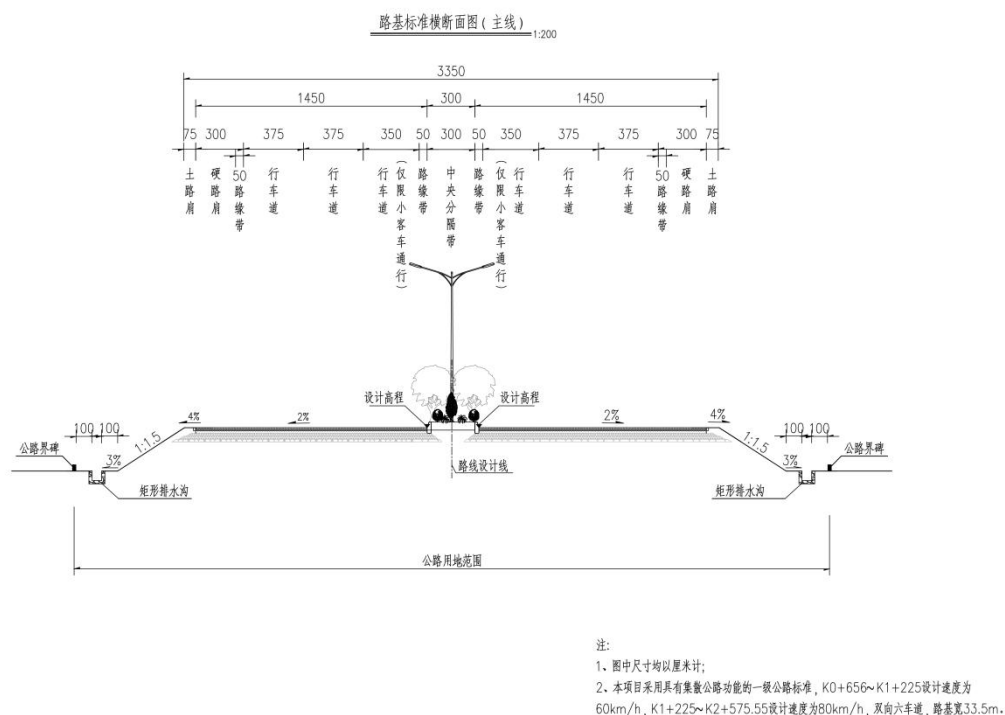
路基标准横断面图（主线） 1:200

3350

1450 300 1450

75 300 375 375 350 50 300 50 350 375 375 300 75

土路肩 硬路肩 50 路缘带 行车道 行车道 行车道（仅限小客车通行） 路缘带 中央分隔带 路缘带 行车道（仅限小客车通行） 行车道 行车道 50 路缘带 硬路肩 土路肩

设计高程 设计高程

4% 2% 2% 4%

100 100 100 100

公路界碑 1:1.5 3% 1:1.5 3% 公路界碑

路线设计线

矩形排水沟 矩形排水沟

公路用地范围

注:
1、图中尺寸均以厘米计;
2、本项目采用具有集散公路功能的一级公路标准，K0+656~K1+225设计速度为60km/h，K1+225~K2+575.55设计速度为80km/h，双向六车道，路基宽33.5m。